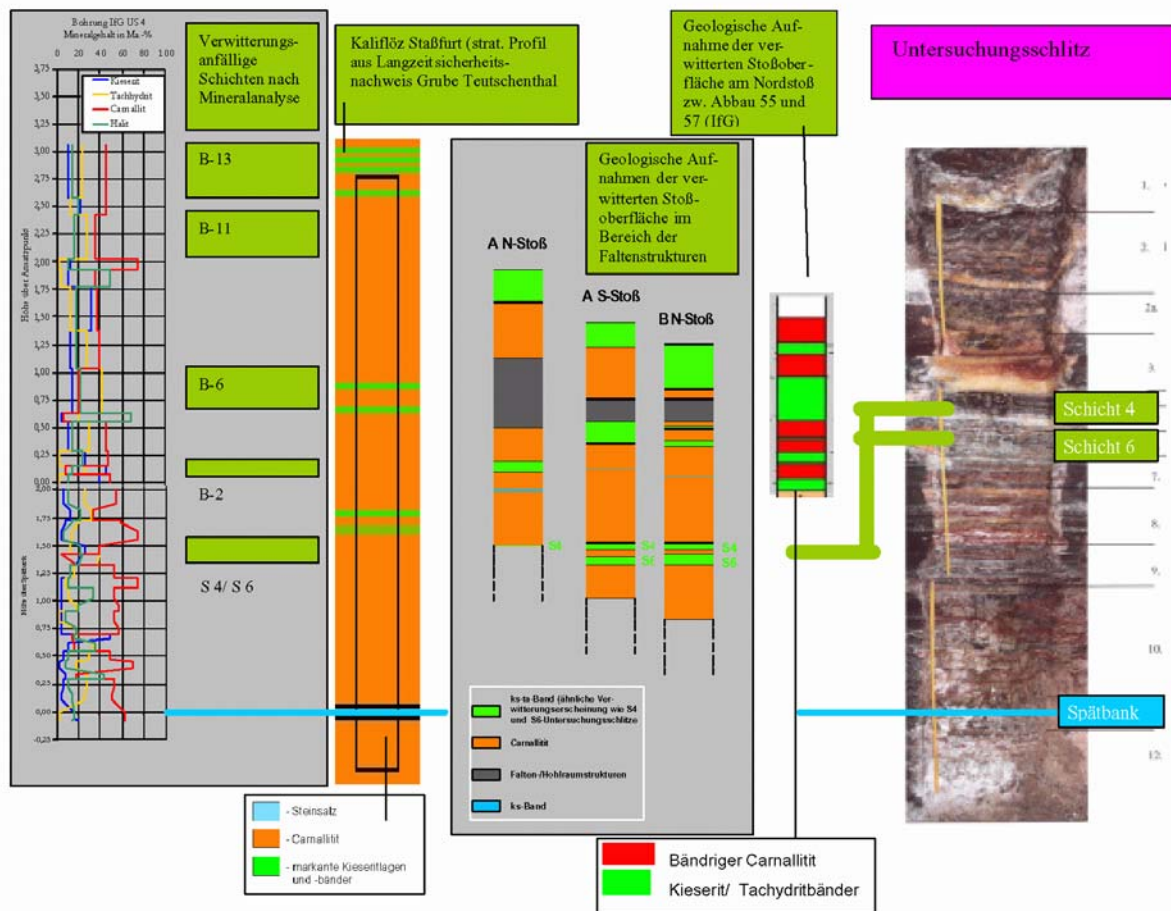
Bohrung IfG US 4
Mineralgehalt in Ma.-%

0 20 40 60 80 100

Kieserit
Tachhydrit
Carnallit
Halit

3,75
3,50
3,25
3,00
2,75
2,50
2,25
2,00
1,75
1,50
1,25
1,00
0,75
0,50
0,25
0,00

Höhe über Ansatzpunkt

2,00
1,75
1,50
1,25
1,00
0,75
0,50
0,25
0,00
-0,25

Höhe über Spätbank

Verwitterungsanfällige Schichten nach Mineralanalyse

B-13

B-11

B-6

B-2

S 4/ S 6

Kaliflöz Staßfurt (strat. Profil aus Langzeitsicherheitsnachweis Grube Teutschenthal

Geologische Aufnahmen der verwitterten Stoßoberfläche im Bereich der Faltenstrukturen

A N-Stoß

A S-Stoß

B N-Stoß

S4
S4
S6
S4
S6

ks-ta-Band (ähnliche Verwitterungserscheinung wie S4 und S6-Untersuchungsschlitze

Carnallitit

Falten-/Hohlraumstrukturen

ks-Band

Geologische Aufnahme der verwitterten Stoßoberfläche am Nordstoß zw. Abbau 55 und 57 (IfG)

Untersuchungsschlitz

1.
2.
2a.
3.
7.
8.
9.
10.
12.

Schicht 4

Schicht 6

Spätbank

- Steinsalz
- Carnallitit
- markante Kieseritlagen und -bänder

Bändriger Carnallitit
Kieserit/ Tachydritbänder